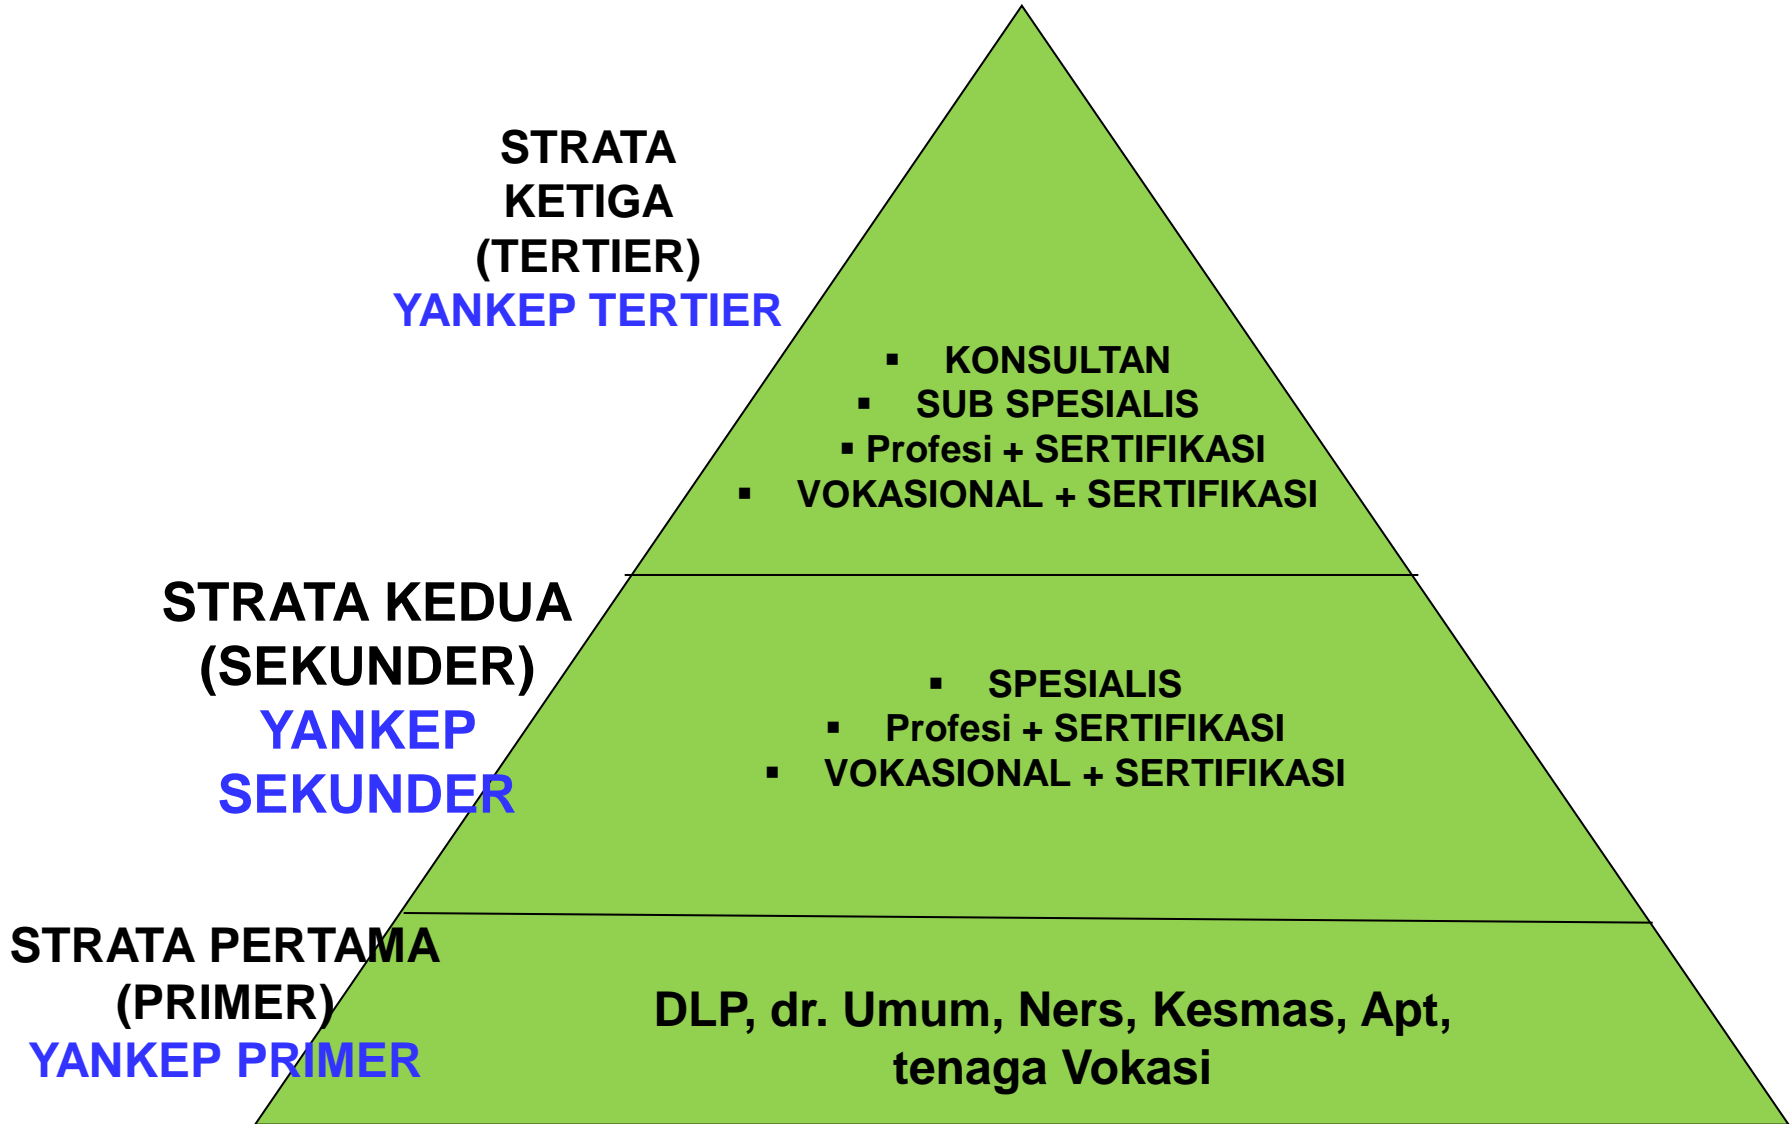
STRATA KETIGA (TERTIER)
YANKEP TERTIER

▪ KONSULTAN
▪ SUB SPESIALIS
▪ Profesi + SERTIFIKASI
▪ VOKASIONAL + SERTIFIKASI

STRATA KEDUA (SEKUNDER)
YANKEP SEKUNDER

▪ SPESIALIS
▪ Profesi + SERTIFIKASI
▪ VOKASIONAL + SERTIFIKASI

STRATA PERTAMA (PRIMER)
YANKEP PRIMER

DLP, dr. Umum, Ners, Kesmas, Apt, tenaga Vokasi